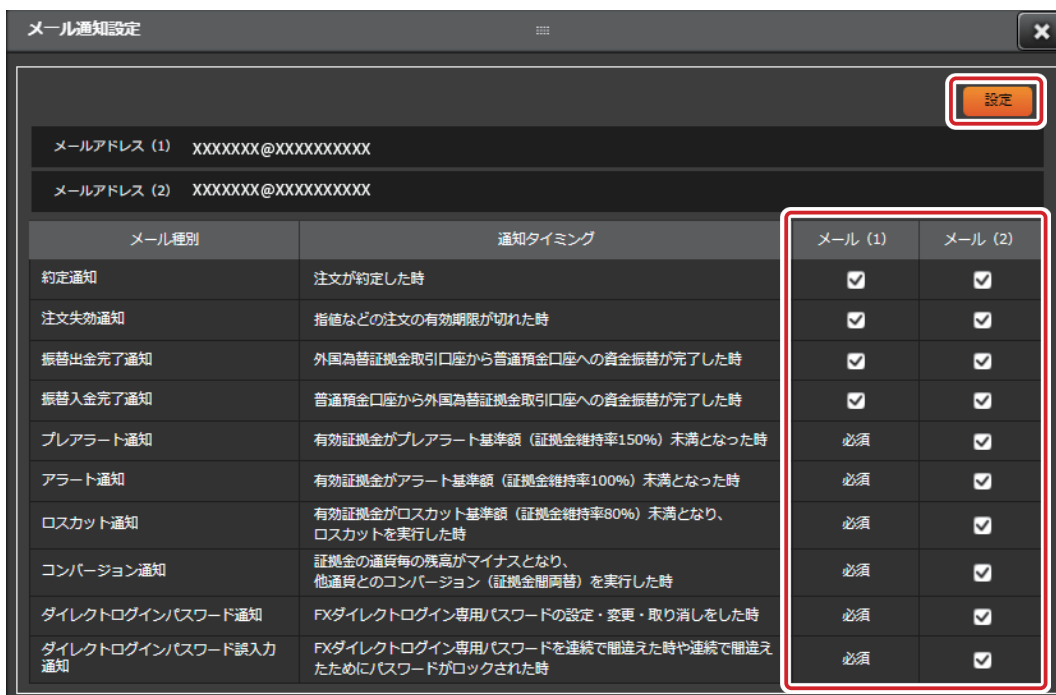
メール通知設定

設定

メールアドレス（1） XXXXXXX@XXXXXXXXXX

メールアドレス（2） XXXXXXX@XXXXXXXXXX

| メール種別 | 通知タイミング | メール（1） | メール（2） |
|---|---|---|---|
| 約定通知 | 注文が約定した時 | ☑ | ☑ |
| 注文失効通知 | 指値などの注文の有効期限が切れた時 | ☑ | ☑ |
| 振替出金完了通知 | 外国為替証拠金取引口座から普通預金口座への資金振替が完了した時 | ☑ | ☑ |
| 振替入金完了通知 | 普通預金口座から外国為替証拠金取引口座への資金振替が完了した時 | ☑ | ☑ |
| プレアラート通知 | 有効証拠金がプレアラート基準額（証拠金維持率150%）未満となった時 | 必須 | ☑ |
| アラート通知 | 有効証拠金がアラート基準額（証拠金維持率100%）未満となった時 | 必須 | ☑ |
| ロスカット通知 | 有効証拠金がロスカット基準額（証拠金維持率80%）未満となり、ロスカットを実行した時 | 必須 | ☑ |
| コンバージョン通知 | 証拠金の通貨毎の残高がマイナスとなり、他通貨とのコンバージョン（証拠金間両替）を実行した時 | 必須 | ☑ |
| ダイレクトログインパスワード通知 | FXダイレクトログイン専用パスワードの設定・変更・取り消しをした時 | 必須 | ☑ |
| ダイレクトログインパスワード誤入力通知 | FXダイレクトログイン専用パスワードを連続で間違えた時や連続で間違えたためにパスワードがロックされた時 | 必須 | ☑ |